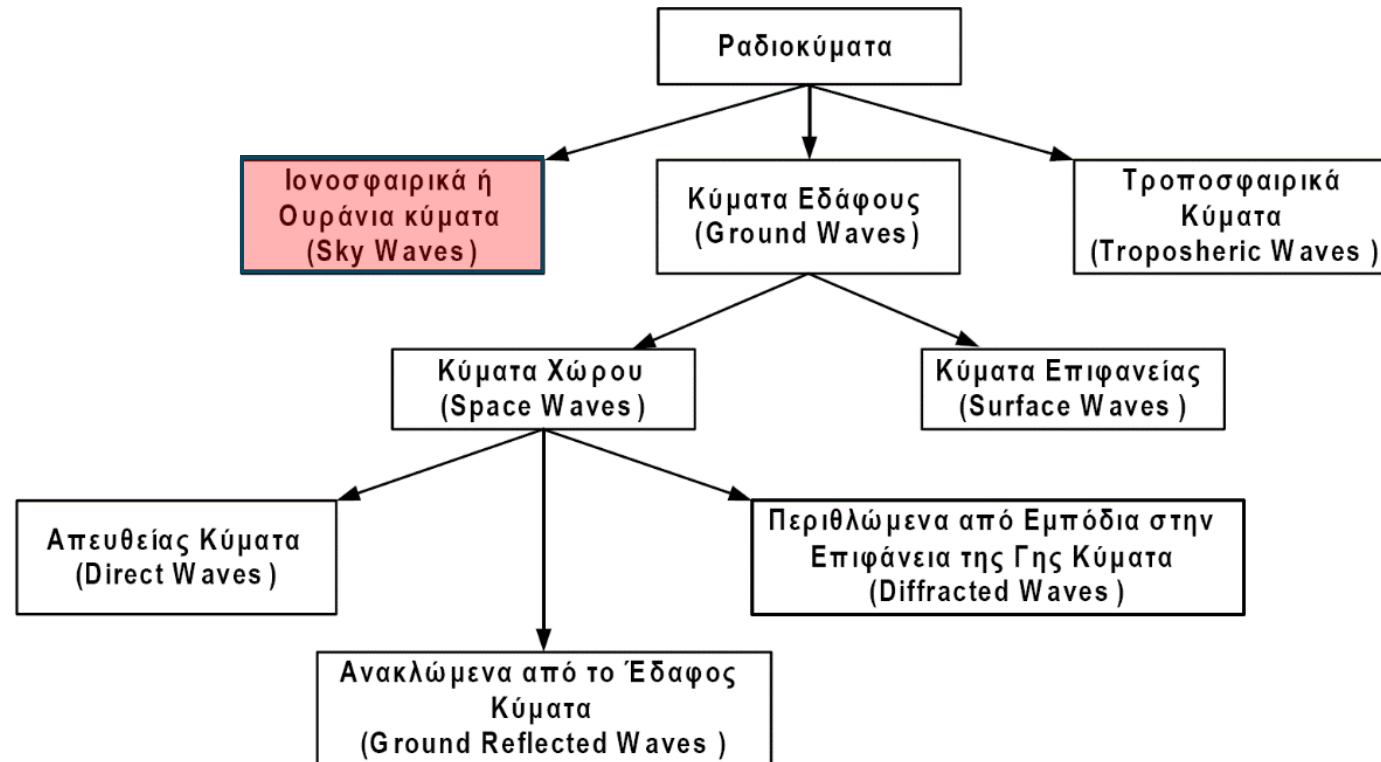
Ραδιοκύματα

Ιονοσφαιρικά ή Ουράνια κύματα (Sky Waves)

Κύματα Εδάφους (Ground Waves)

Τροποσφαιρικά Κύματα (Troposheric Waves )

Κύματα Χώρου (Space Waves )

Κύματα Επιφανείας (Surface Waves )

Απευθείας Κύματα (Direct Waves )

Περιθλώμενα από Εμπόδια στην Επιφάνεια της Γης Κύματα (Diffracted Waves )

Ανακλώμενα από το Έδαφος Κύματα (Ground Reflected Waves )